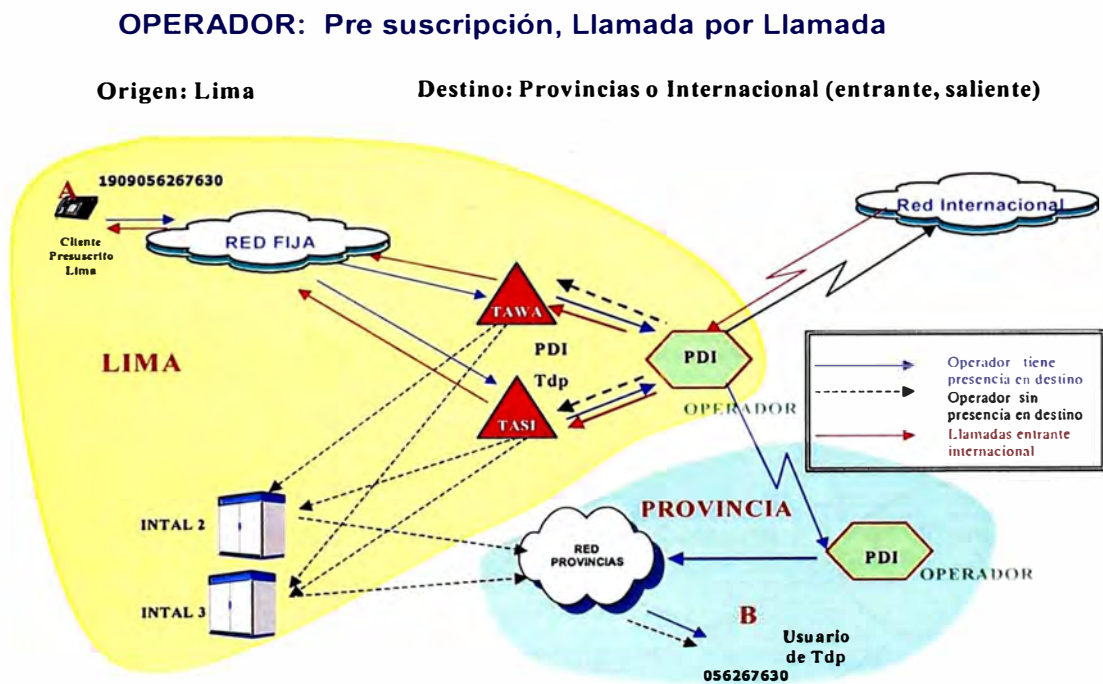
OPERADOR: Pre suscripción, Llamada por Llamada

Origen: Lima

Destino: Provincias o Internacional (entrante, saliente)

A

1909056267630

Cliente Presuscrito Lima

RED FIJA

Red Internacional

LIMA

TAWA

PDI

Tdp

TASI

PDI

OPERADOR

Operador tiene presencia en destino

Operador sin presencia en destino

Llamadas entrante internacional

PROVINCIA

INTAL 2

INTAL 3

RED PROVINCIAS

PDI

OPERADOR

B

Usuario de Tdp

056267630